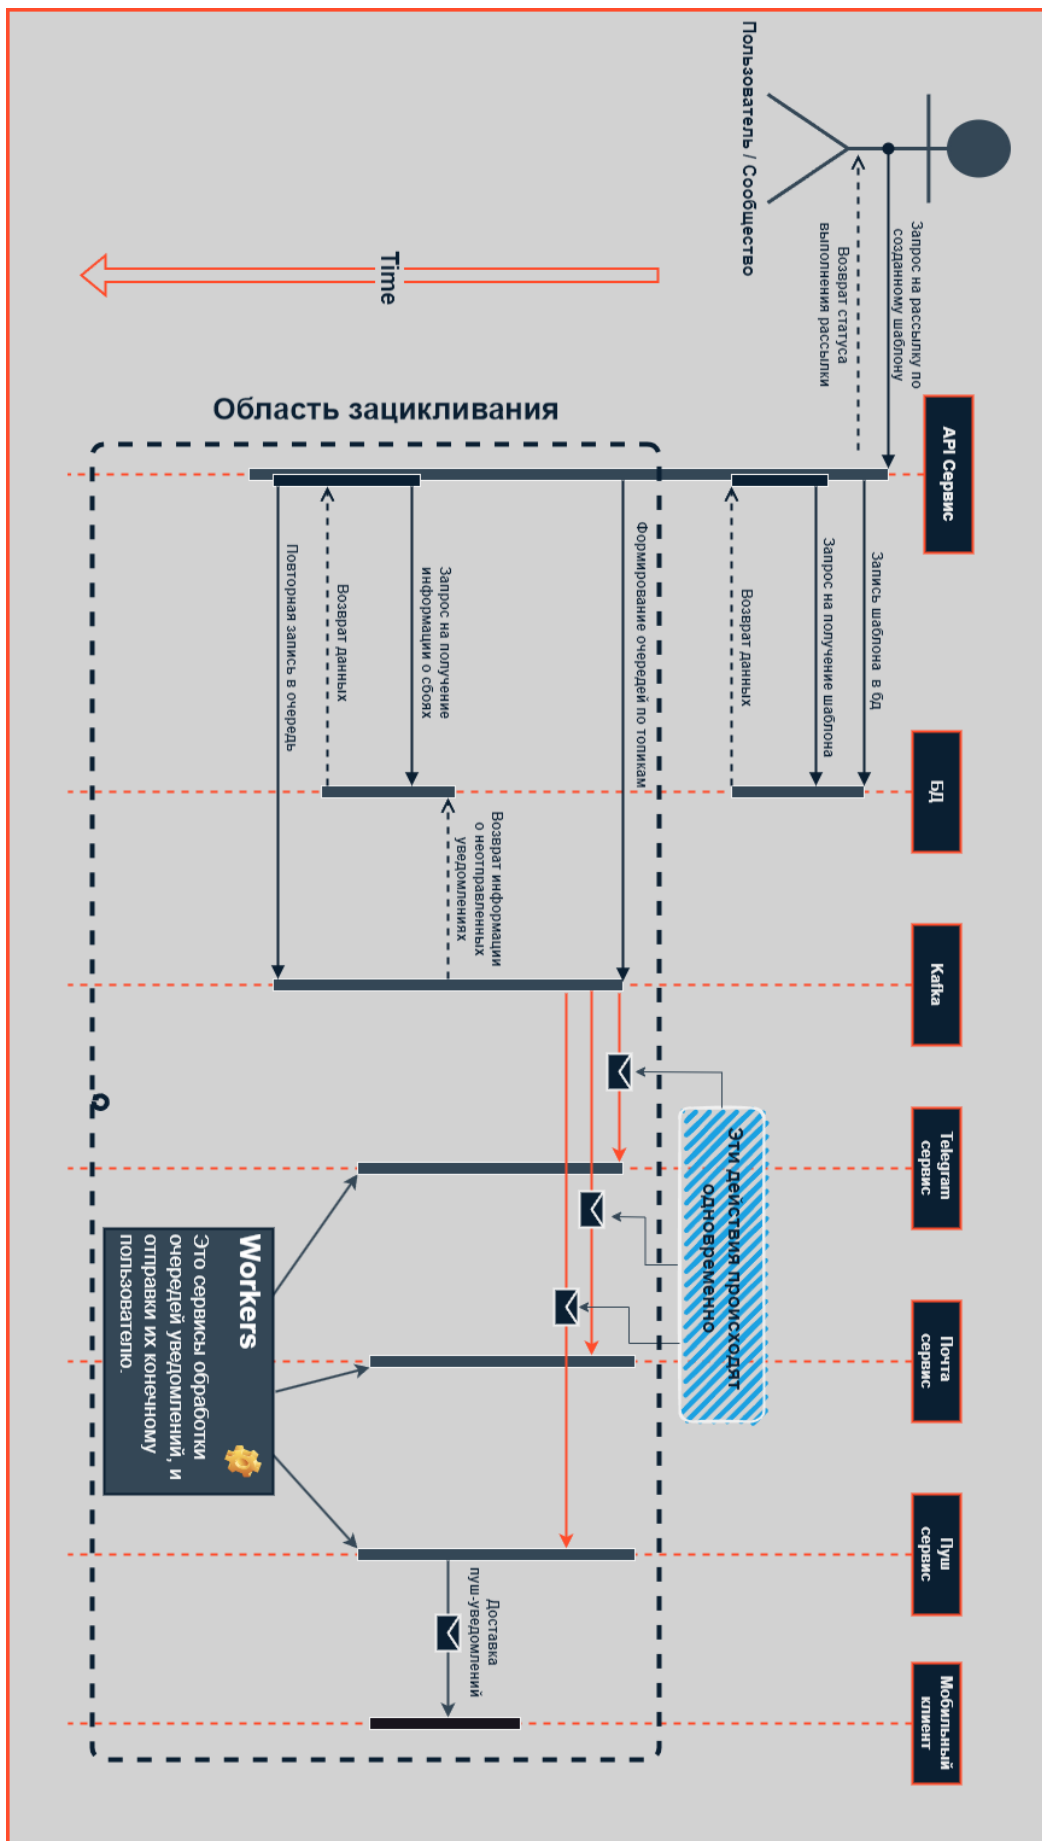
Пользователь / Сообщество

Запрос на рассылку по созданному шаблону

Возврат статуса выполнения рассылки

Time

API Сервис

БД

Kafka

Telegram сервис

Почта сервис

Пуш сервис

Мобильный клиент

Запись шаблона в бд

Запрос на получение шаблона

Возврат данных

Область зацикливания

Формирование очередей по топикам

Запрос на получение информации о сбоях

Возврат данных

Повторная запись в очередь

Возврат информации о неотправленных уведомлениях

Эти действия происходят одновременно

Workers

Это сервисы обработки очередей уведомлений, и отправки их конечному пользователю.

Доставка пуш-уведомлений